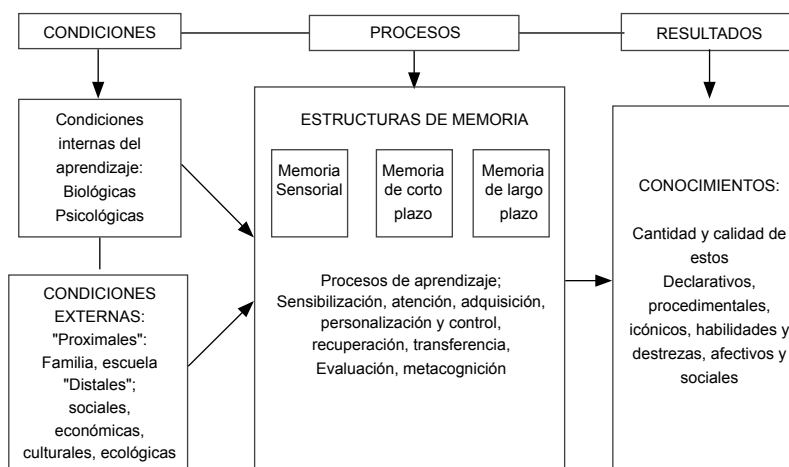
CONDICIONES

PROCESOS

RESULTADOS

Condiciones internas del aprendizaje: Biológicas Psicológicas

CONDICIONES EXTERNAS: "Proximales": Familia, escuela "Distales"; sociales, económicas, culturales, ecológicas

ESTRUCTURAS DE MEMORIA

Memoria Sensorial

Memoria de corto plazo

Memoria de largo plazo

Procesos de aprendizaje; Sensibilización, atención, adquisición, personalización y control, recuperación, transferencia, Evaluación, metacognición

CONOCIMIENTOS:

Cantidad y calidad de estos Declarativos, procedimentales, icónicos, habilidades y destrezas, afectivos y sociales